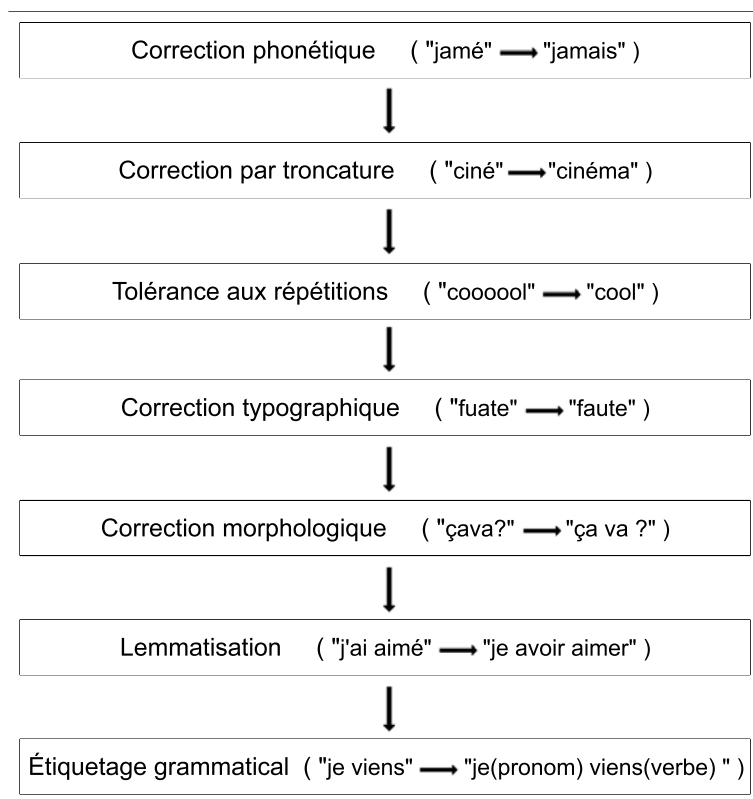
Correction phonétique ( "jamé" → "jamais" )

Correction par troncature ( "ciné" → "cinéma" )

Tolérance aux répétitions ( "coooool" → "cool" )

Correction typographique ( "fuate" → "faute" )

Correction morphologique ( "çava?" → "ça va ?" )

Lemmatisation ( "j'ai aimé" → "je avoir aimer" )

Étiquetage grammatical ( "je viens" → "je(pronom) viens(verbe) " )